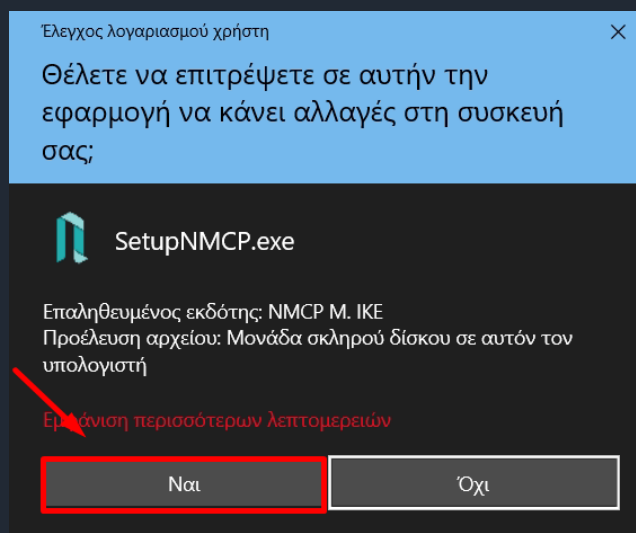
Έλεγχος λογαριασμού χρήστη

Θέλετε να επιτρέψετε σε αυτήν την εφαρμογή να κάνει αλλαγές στη συσκευή σας;

SetupNMCP.exe

Επαληθευμένος εκδότης: NMCP M. IKE
Προέλευση αρχείου: Μονάδα σκληρού δίσκου σε αυτόν τον υπολογιστή

E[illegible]άνιση περισσότερων λεπτομερειών

Ναι

Όχι